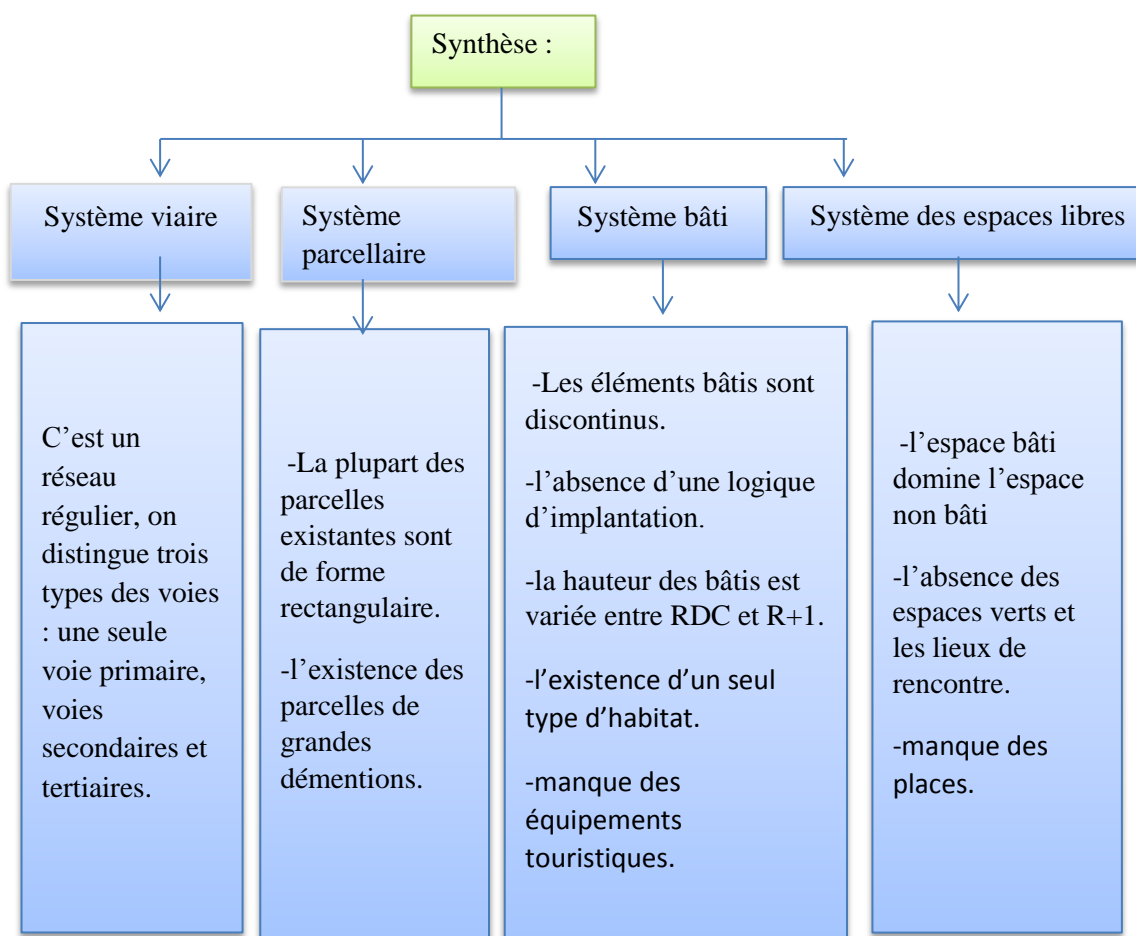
Synthèse :

Système viaire

C’est un réseau régulier, on distingue trois types des voies : une seule voie primaire, voies secondaires et tertiaires.

Système parcellaire

-La plupart des parcelles existantes sont de forme rectangulaire.

-l’existence des parcelles de grandes démentions.

Système bâti

-Les éléments bâtis sont discontinus.

-l’absence d’une logique d’implantation.

-la hauteur des bâtis est variée entre RDC et R+1.

-l’existence d’un seul type d’habitat.

-manque des équipements touristiques.

Système des espaces libres

-l’espace bâti domine l’espace non bâti

-l’absence des espaces verts et les lieux de rencontre.

-manque des places.